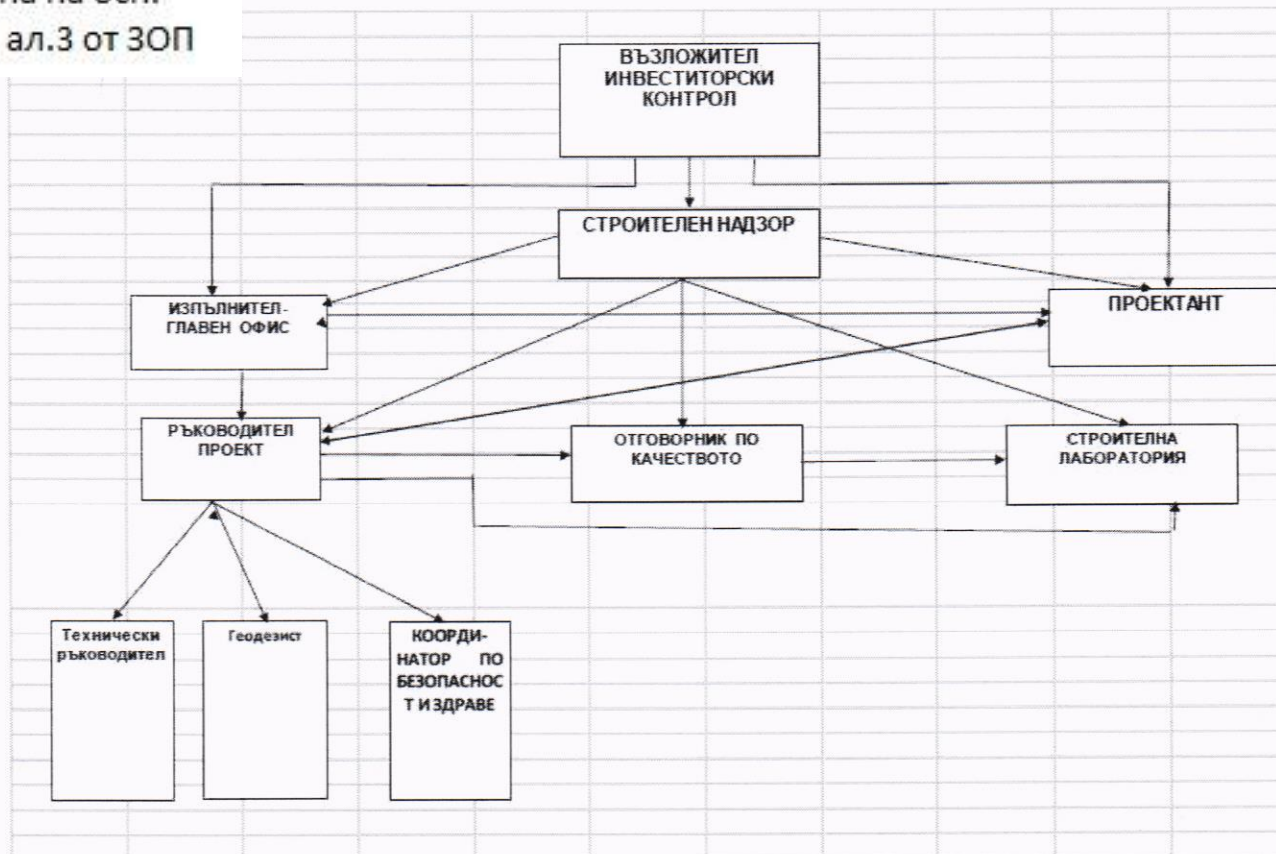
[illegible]
ал.3 от ЗОП

ВЪЗЛОЖИТЕЛ ИНВЕСТИТОРСКИ КОНТРОЛ

СТРОИТЕЛЕН НАДЗОР

ИЗПЪЛНИТЕЛ-ГЛАВЕН ОФИС

ПРОЕКТАНТ

РЪКОВОДИТЕЛ ПРОЕКТ

ОТГОВОРНИК ПО КАЧЕСТВОТО

СТРОИТЕЛНА ЛАБОРАТОРИЯ

Технически ръководител

Геодезист

КООРДИНАТОР ПО БЕЗОПАСНОСТ И ЗДРАВЕ